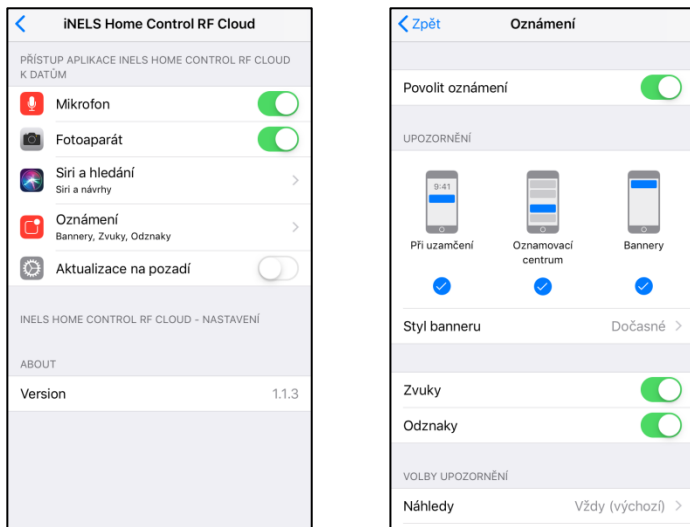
iNELS Home Control RF Cloud

PŘÍSTUP APLIKACE INELS HOME CONTROL RF CLOUD K DATŮM

Mikrofon

Fotoaparát

Siri a hledání
Siri a návrhy

Oznámení
Bannery, Zvuky, Odznaky

Aktualizace na pozadí

INELS HOME CONTROL RF CLOUD - NASTAVENÍ

ABOUT

Version 1.1.3

Zpět Oznámení

Povolit oznámení

UPOZORNĚNÍ

9:41

Při uzamčení

Oznamovací centrum

Bannery

Styl banneru Dočasné

Zvuky

Odznaky

VOLBY UPOZORNĚNÍ

Náhledy Vždy (výchozí)